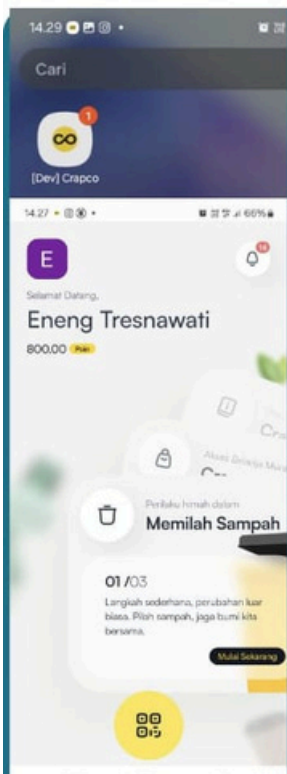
14.29

Cari

1

[Dev] Crapco

14.27

66%

E

10

Selamat Datang,

Eneng Tresnawati

800.00 Poin

Cr

Akses Belanja Mura

Cr

Perilaku hijrah dalam

Memilah Sampah

01/03

Langkah sederhana, perubahan luar biasa. Pilah sampah, jaga bumi kita bersama.

Mulai Sekarang